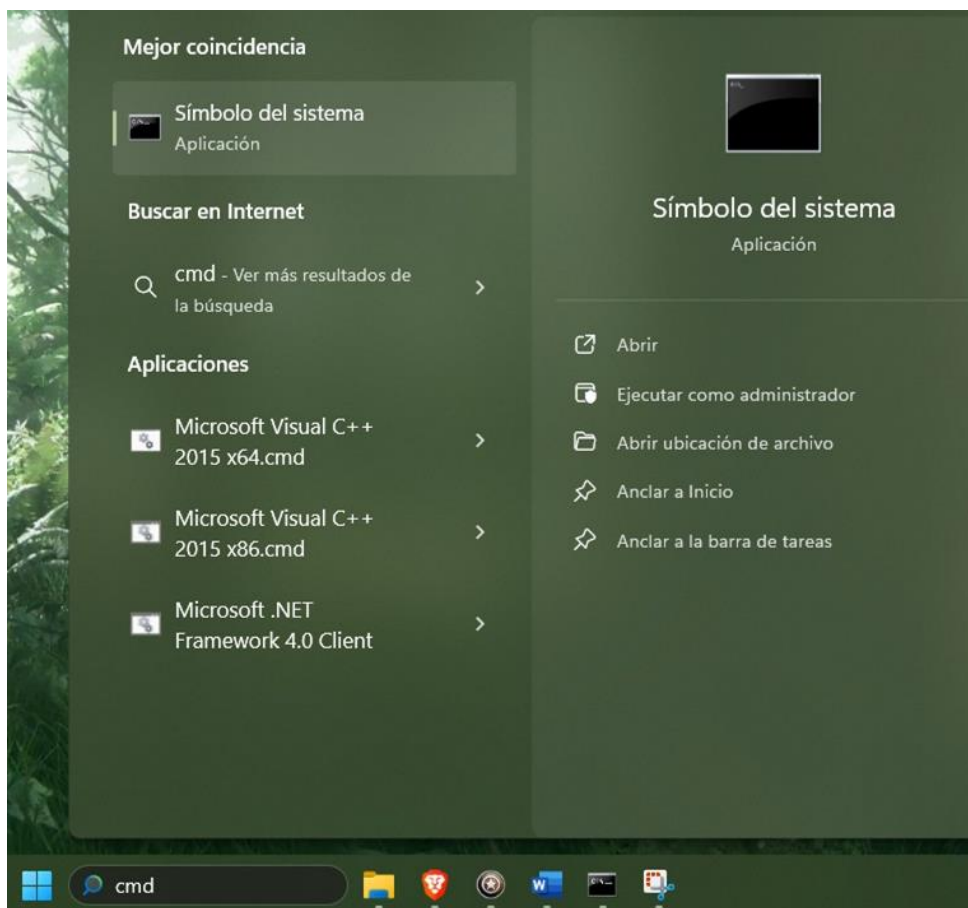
Mejor coincidencia

Símbolo del sistema
Aplicación

Buscar en Internet

cmd - Ver más resultados de la búsqueda

Aplicaciones

Microsoft Visual C++ 2015 x64.cmd

Microsoft Visual C++ 2015 x86.cmd

Microsoft .NET Framework 4.0 Client

Símbolo del sistema
Aplicación

Abrir

Ejecutar como administrador

Abrir ubicación de archivo

Anclar a Inicio

Anclar a la barra de tareas

cmd